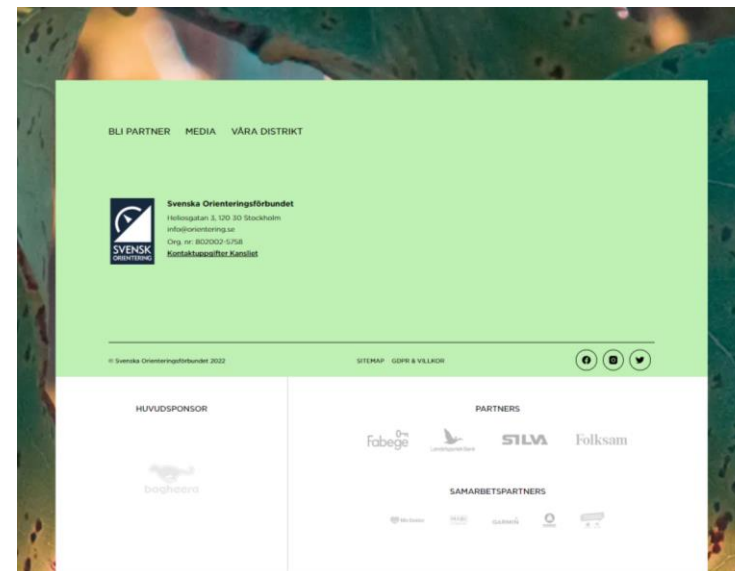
BLI PARTNER MEDIA VÅRA DISTRIKT

SVENSK ORIENTERING

Svenska Orienteringsförbundet
Hellesgatan 3, 120 30 Stockholm
info@orientering.se
Org. nr: 802002-5758
Kontaktuppgifter Kansliet

© Svenska Orienteringsförbundet 2022

SITEMAP GDPR & VILLKOR

HUVUDSPONSOR

bagheera

PARTNERS

Fabege

Länsförsäkringar

SILVA

Folksam

SAMARBETSPARTNERS

GARMIN

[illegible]